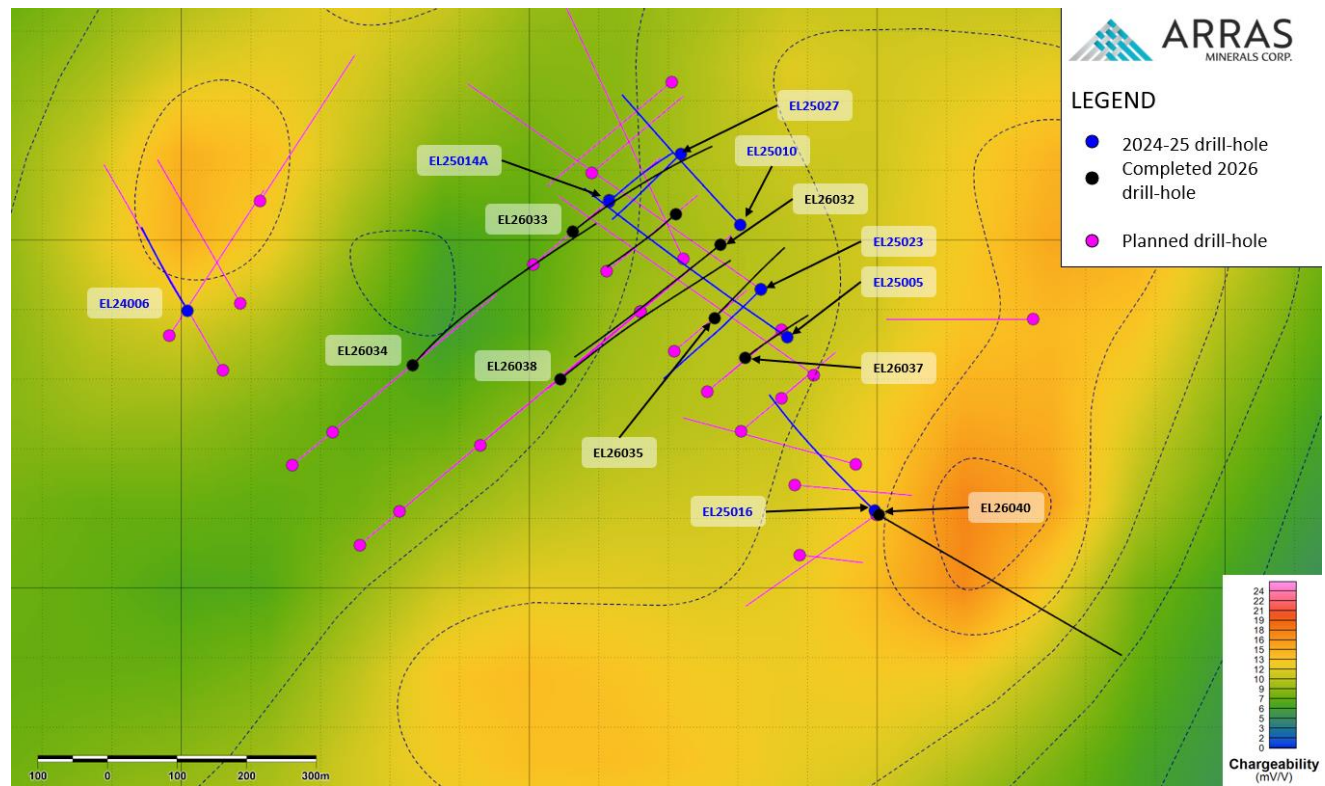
ARRAS
MINERALS CORP.

LEGEND

2024-25 drill-hole
Completed 2026 drill-hole

Planned drill-hole

EL25027
EL25010
EL25014A
EL26032
EL26033
EL25023
EL24006
EL25005
EL26034
EL26038
EL26037
EL26035
EL25016
EL26040

24
22
21
19
18
16
15
13
12
10
9
7
6
5
3
2
0
Chargeability
(mV/V)

100 0 100 200 300m